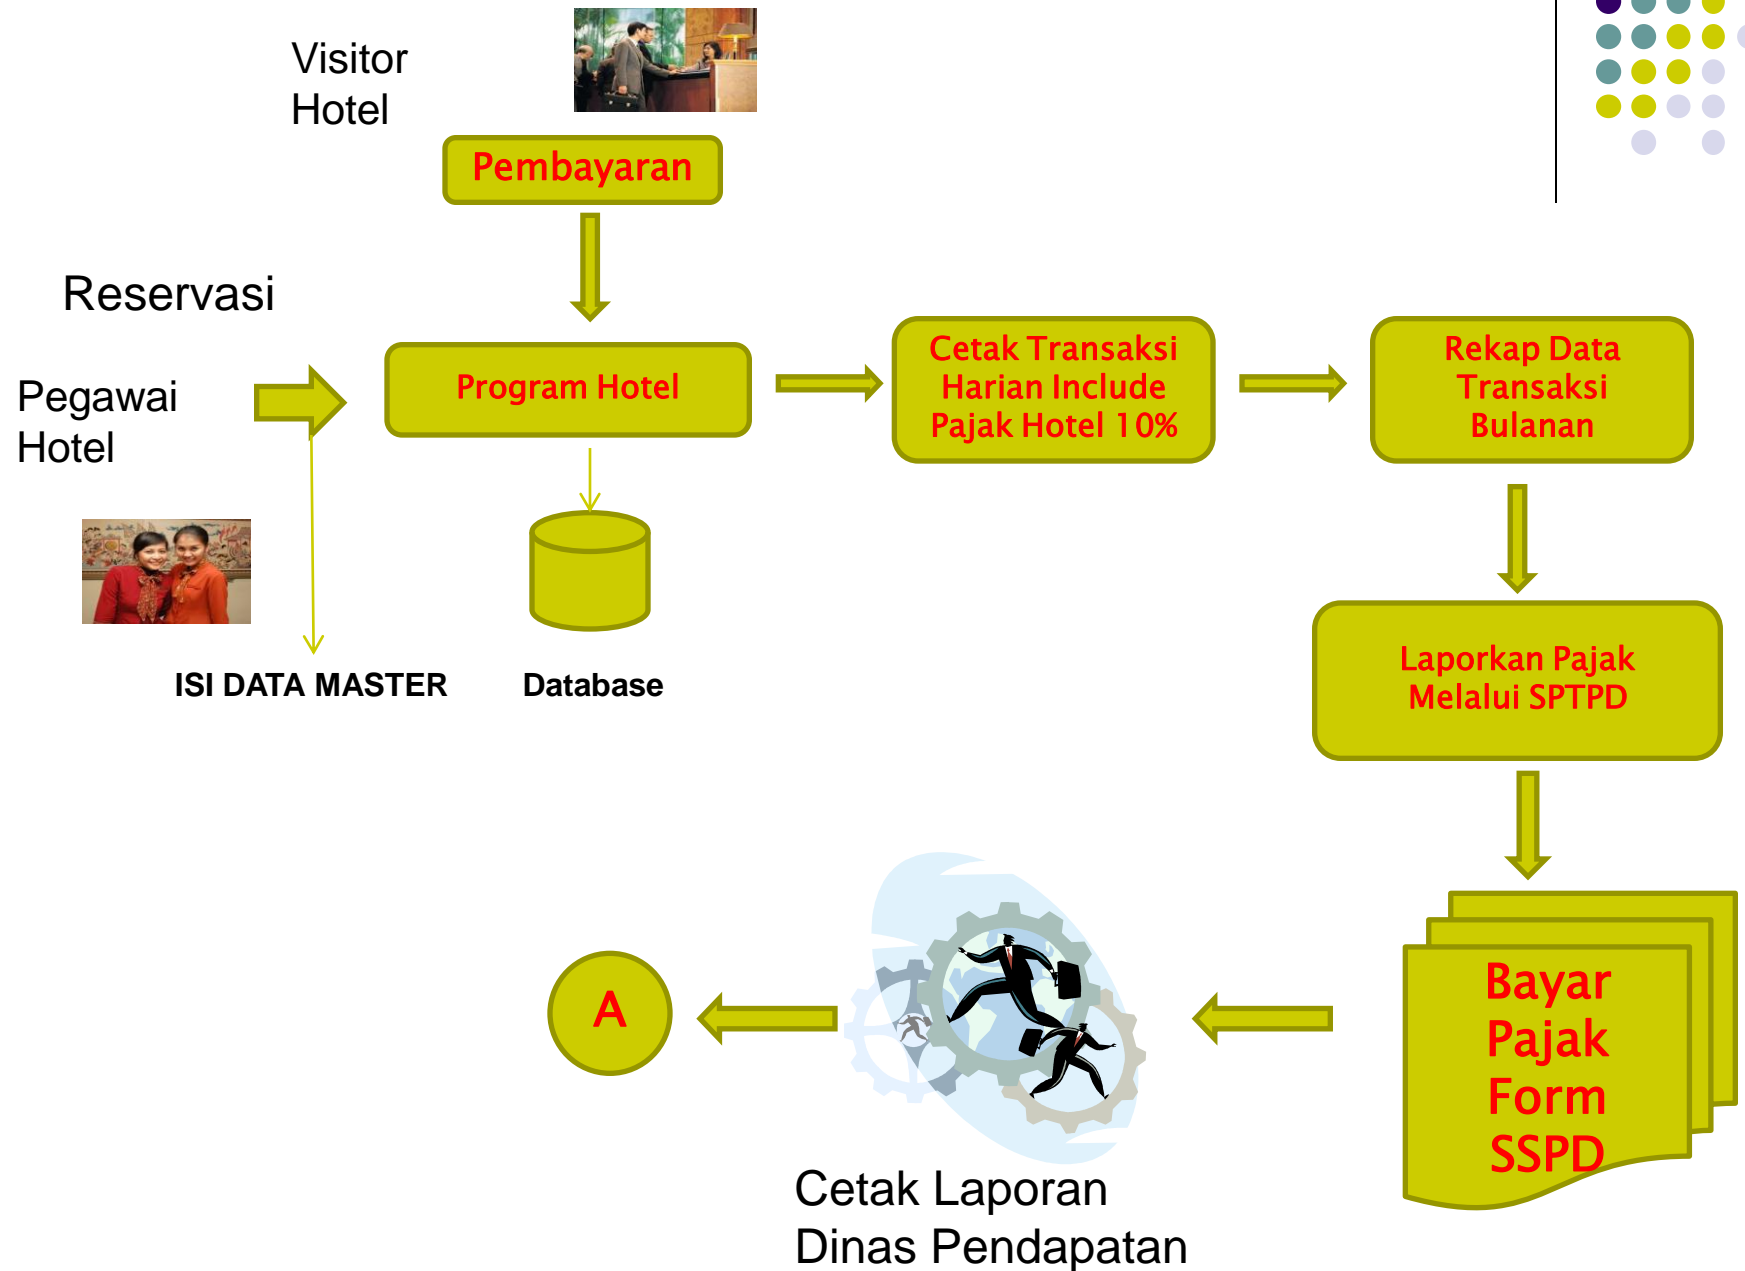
Visitor Hotel

Pembayaran

Reservasi

Pegawai Hotel

Program Hotel

Cetak Transaksi Harian Include Pajak Hotel 10%

Rekap Data Transaksi Bulanan

ISI DATA MASTER

Database

Laporkan Pajak Melalui SPTPD

Bayar Pajak Form SSPD

A

Cetak Laporan Dinas Pendapatan